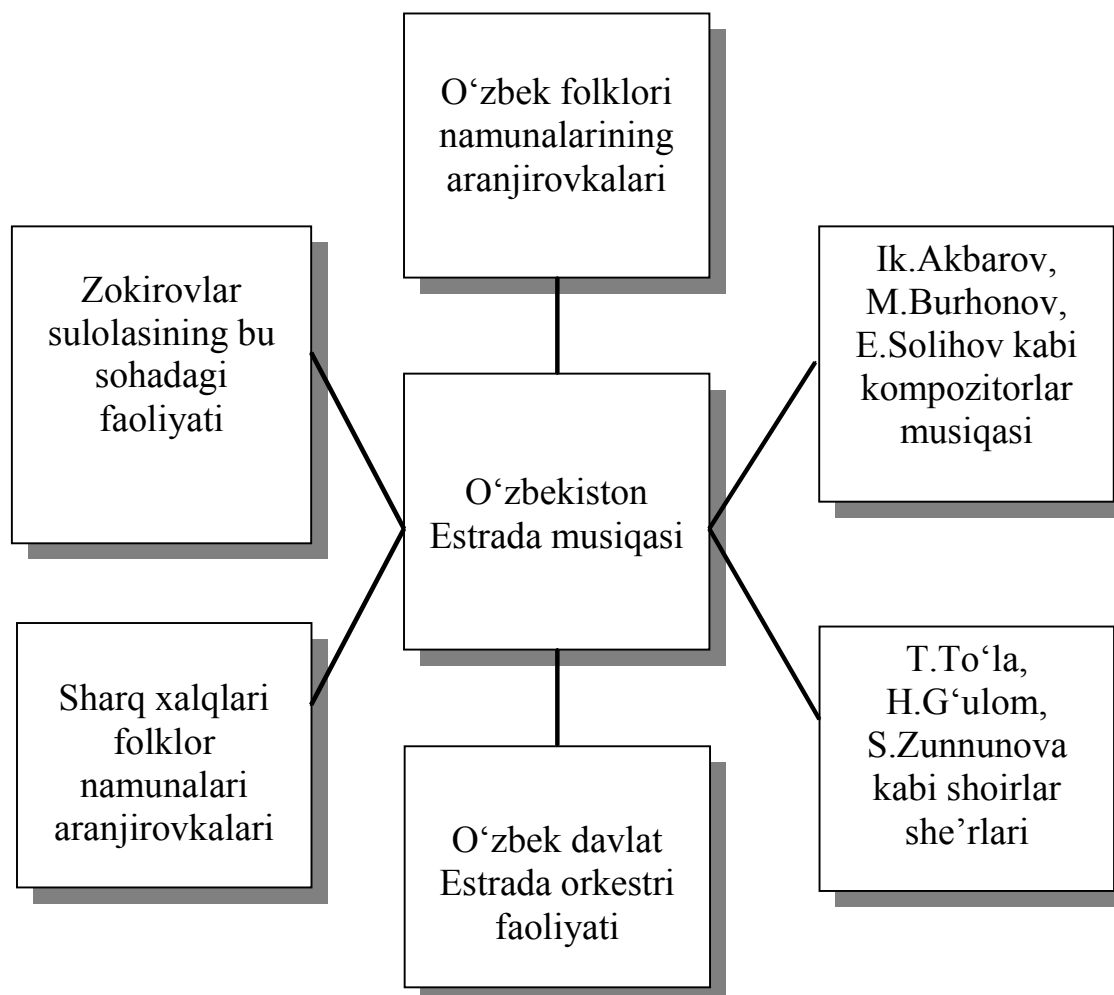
O‘zbek folklori namunalarining aranjirovkalari

Zokirovlar sulolasining bu sohadagi faoliyati

Ik.Akbarov, M.Burhonov, E.Solihov kabi kompozitorlar musiqasi

O‘zbekiston Estrada musiqasi

Sharq xalqlari folklor namunalari aranjirovkalari

T.To‘la, H.G‘ulom, S.Zunnunova kabi shoirlar she’rlari

O‘zbek davlat Estrada orkestri faoliyati